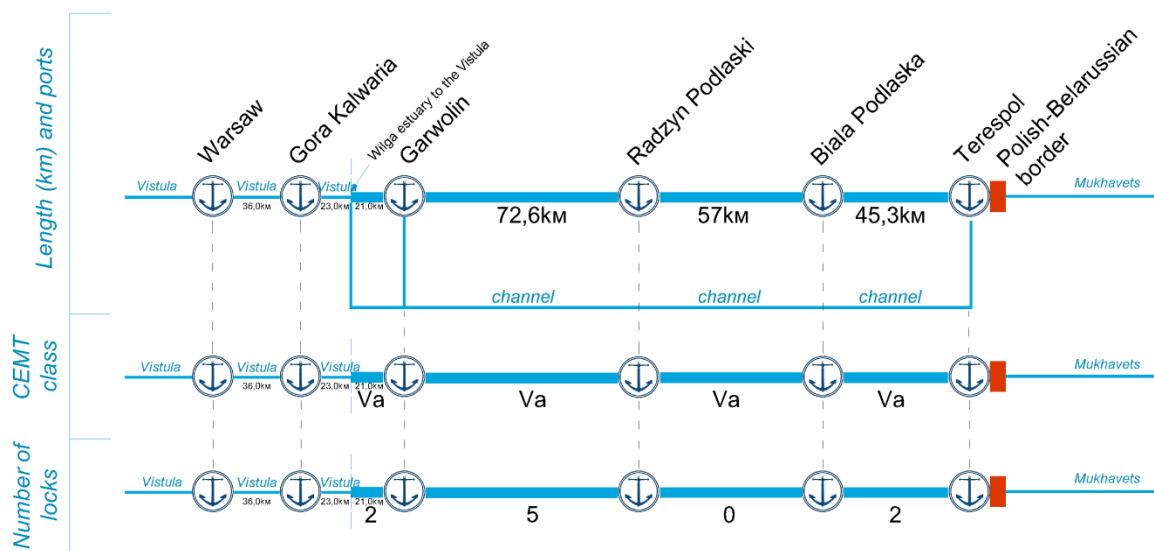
Length (km) and ports

Warsaw
Gora Kalwaria
Wilga estuary to the Vistula
Garwolin
Radzyn Podlaski
Biala Podlaska
Terespol
Polish-Belarussian border

Vistula
Vistula
36,0км
Vistula
23,0км
21,0км
72,6км
57км
45,3км
Mukhavets
channel
channel
channel

CEMT class

Vistula
Vistula
36,0км
Vistula
23,0км
21,0км
Va
Va
Va
Va
Mukhavets

Number of locks

Vistula
Vistula
36,0км
Vistula
23,0км
21,0км
2
5
0
2
Mukhavets